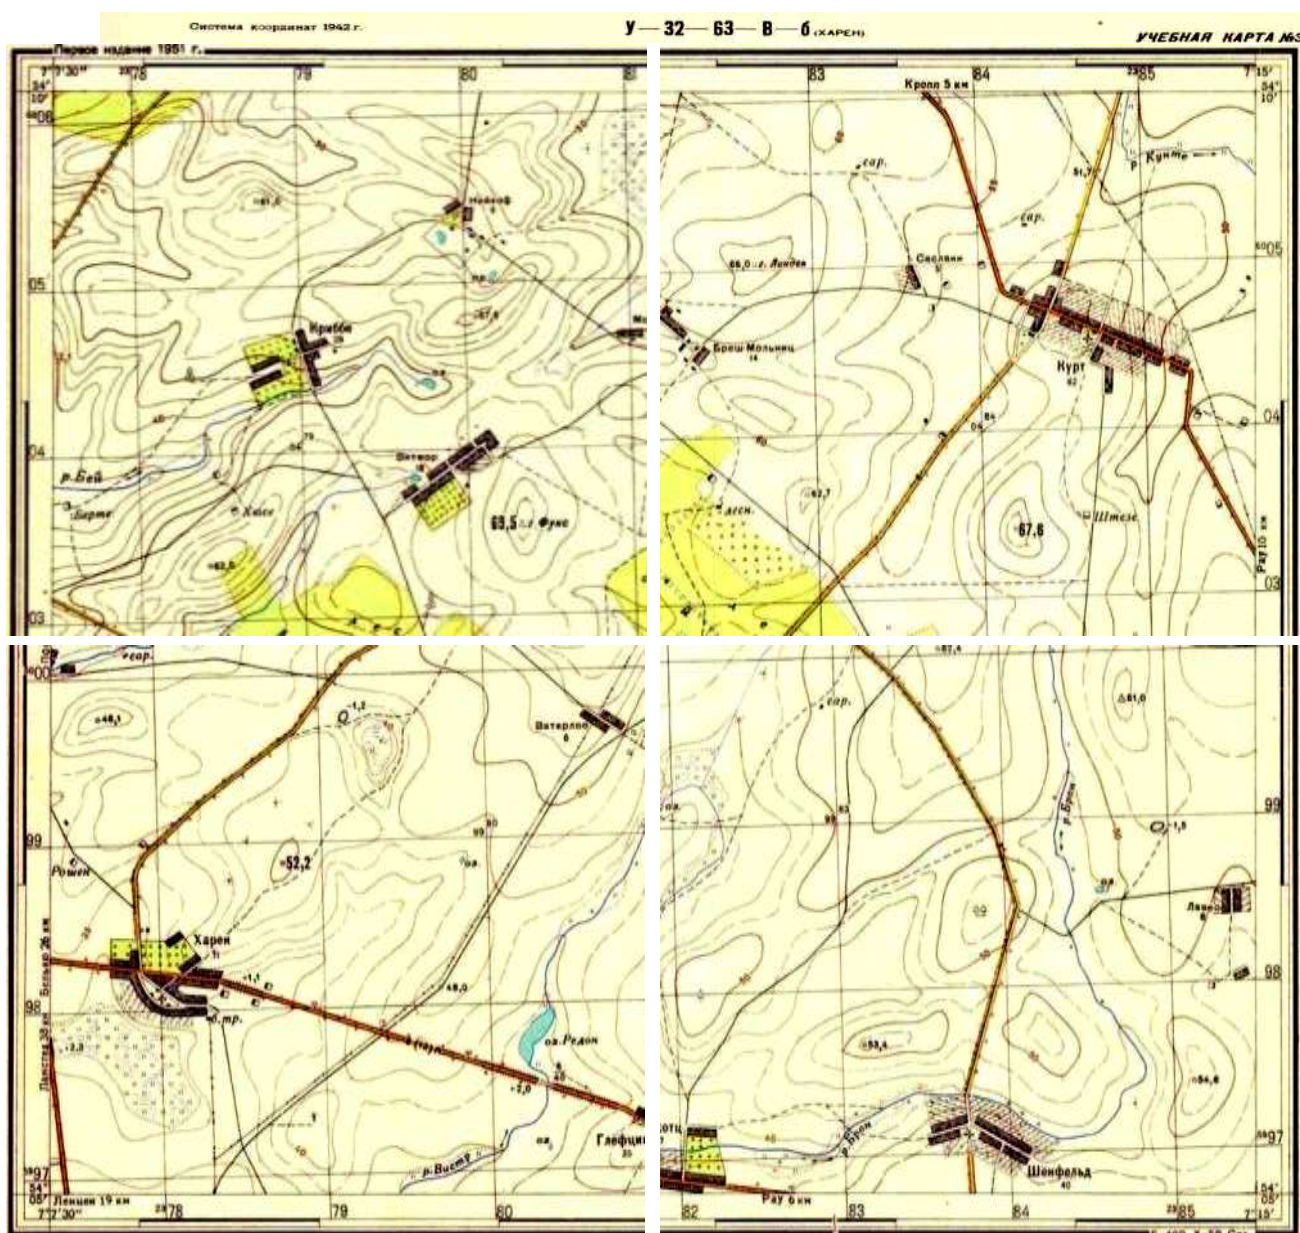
Система координат 1942 г.

У—32—63—В—б (ХАРЕН)

УЧЕБНАЯ КАРТА №3

Первое издание 1951 г.

7°7'30"
34°
10'
06
05
04
03
78
79
80
81
61,6
Нойхоф
пр.
67,6
Криббе
Виттор
р. Бей
Барте
Хюсе
62,5
69,5 г. Фунс

83
84
85
7°15'
34°
10'
Кропп 5 км
сар.
р. Кунте
51,7
сар.
66,0 г. Ландек
Сиеланн
Бреш Мольниц
Курт
62,7
десн.
67,6
Штезе
Рау 10 км
05
04
03

00
сар.
48,1
Ватерлоо
99
Рошен
52,2
Харен
98
Бенхеро 26 км
Ленстер 18 км
б.тр.
48,0
оз. Редон
2,0
Глефцин
р. Вистр
97
54°
05'
Ленцен 19 км
7°2'30"
78
79
80

67,4
сар.
81,0
99
р. Брем
98
55,4
54,6
97
Шенфельд
Рау 6 км
82
83
84
85
54°
05'
7°15'